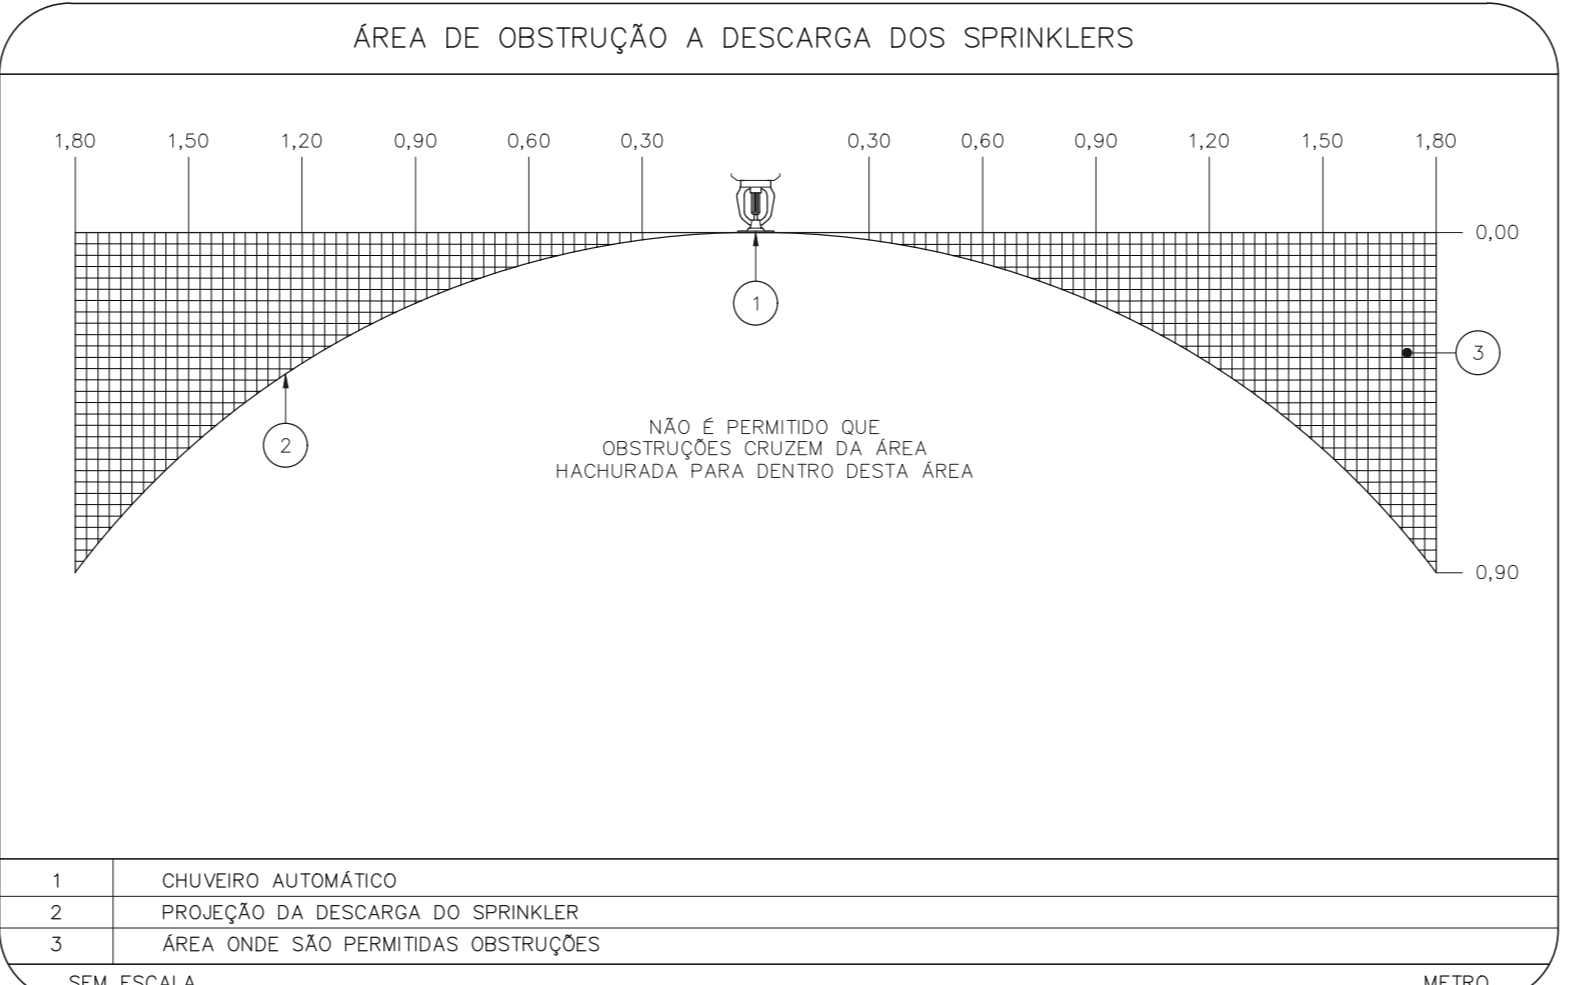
ÁREA DE OBSTRUÇÃO A DESCARGA DOS SPRINKLERS

1,80 1,50 1,20 0,90 0,60 0,30 0,30 0,60 0,90 1,20 1,50 1,80

0,00

1

3

2

NÃO É PERMITIDO QUE OBSTRUÇÕES CRUZEM DA ÁREA HACHURADA PARA DENTRO DESTA ÁREA

0,90

| 1 | CHUVEIRO AUTOMÁTICO |
|---|---|
| 2 | PROJEÇÃO DA DESCARGA DO SPRINKLER |
| 3 | ÁREA ONDE SÃO PERMITIDAS OBSTRUÇÕES |

SEM ESCALA

METRO